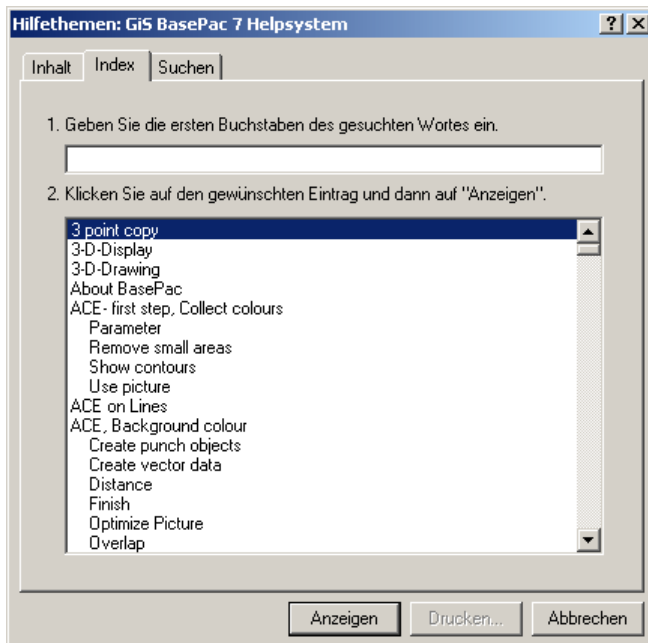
Hilfethemen: GiS BasePac 7 Helpsystem

? X

Inhalt | Index | Suchen

1. Geben Sie die ersten Buchstaben des gesuchten Wortes ein.

2. Klicken Sie auf den gewünschten Eintrag und dann auf "Anzeigen".

3 point copy
3-D-Display
3-D-Drawing
About BasePac
ACE- first step, Collect colours
Parameter
Remove small areas
Show contours
Use picture
ACE on Lines
ACE, Background colour
Create punch objects
Create vector data
Distance
Finish
Optimize Picture
Overlap

Anzeigen | Drucken... | Abbrechen